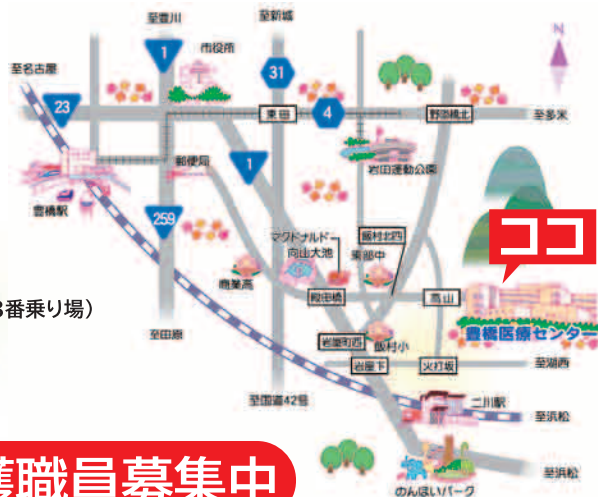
至豊川
至新城
N
1
市役所
至名古屋
31
23
4
東田
野田橋北
至多米
郵便局
岩田運動公園
1
豊橋駅
259
マクドナルド
向山大池
飯村北西
東部中
ココ
3番乗り場）
時習館
時習高
岩田橋
高山
豊橋医療センター
岩屋町西
飯村小
至田原
岩屋下
火打坂
至湖西
至国道42号
二川駅
至浜松
護職員募集中
のんほいパーク
至浜松